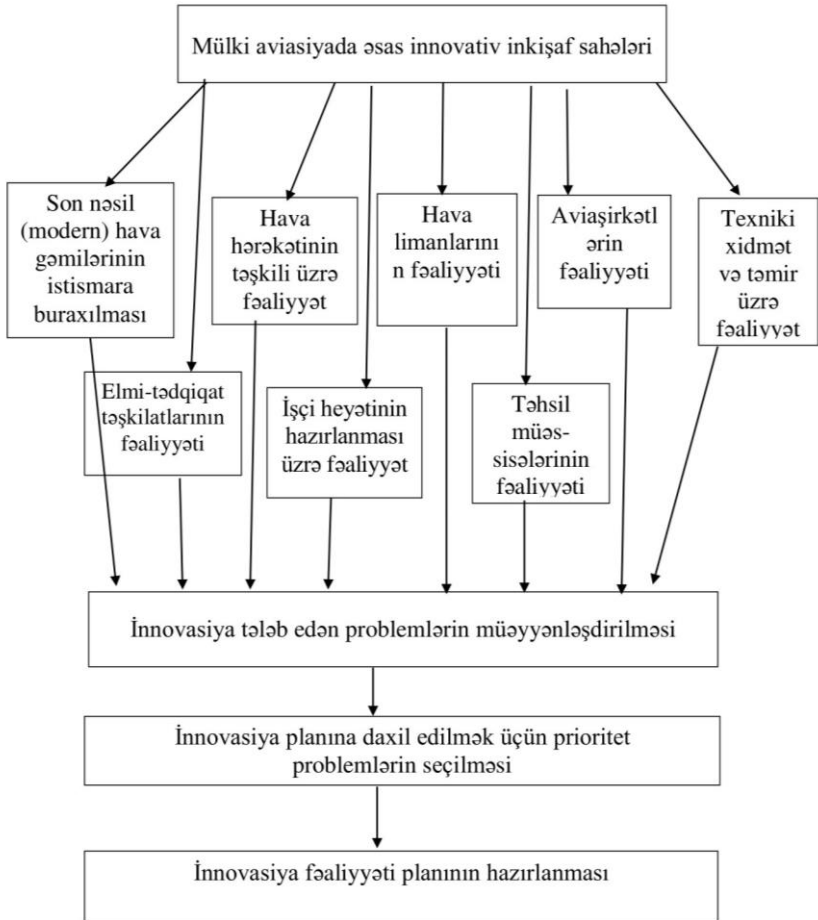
Mülki aviasiyada əsas innovativ inkişaf sahələri

Son nəsil (modern) hava gəmilərinin istismara buraxılması

Hava hərəkətinin təşkili üzrə fəaliyyət

Hava limanlarının fəaliyyəti

Aviaşirkətlərin fəaliyyəti

Texniki xidmət və təmir üzrə fəaliyyət

Elmi-tədqiqat təşkilatlarının fəaliyyəti

İşçi heyətinin hazırlanması üzrə fəaliyyət

Təhsil müəssisələrinin fəaliyyəti

İnnovasiya tələb edən problemlərin müəyyənləşdirilməsi

İnnovasiya planına daxil edilmək üçün prioritet problemlərin seçilməsi

İnnovasiya fəaliyyəti planının hazırlanması